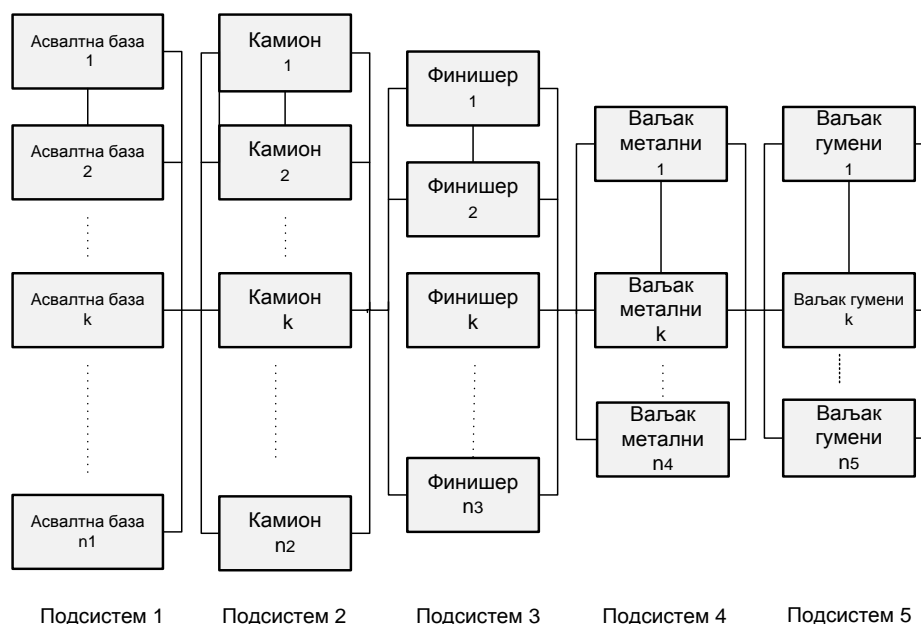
Асвалтна база
1

Асвалтна база
2

Асвалтна база
k

Асвалтна база
n1

Камион
1

Камион
2

Камион
k

Камион
n2

Финишер
1

Финишер
2

Финишер
k

Финишер
n3

Ваљак
метални
1

Ваљак
метални
k

Ваљак
метални
n4

Ваљак
гумени
1

Ваљак гумени
k

Ваљак
гумени
n5

Подсистем 1

Подсистем 2

Подсистем 3

Подсистем 4

Подсистем 5